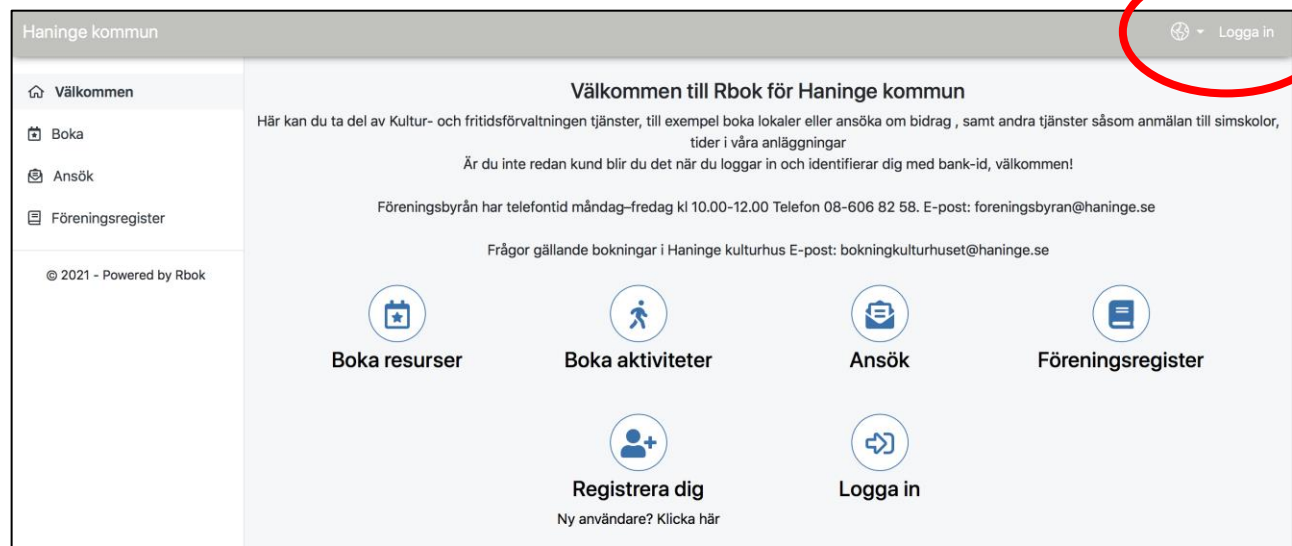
Haninge kommun

Logga in

Välkommen
Boka
Ansök
Föreningsregister

© 2021 - Powered by Rbok

Välkommen till Rbok för Haninge kommun

Här kan du ta del av Kultur- och fritidsförvaltningen tjänster, till exempel boka lokaler eller ansöka om bidrag , samt andra tjänster såsom anmälan till simskolor, tider i våra anläggningar
Är du inte redan kund blir du det när du loggar in och identifierar dig med bank-id, välkommen!

Föreningsbyrån har telefontid måndag–fredag kl 10.00-12.00 Telefon 08-606 82 58. E-post: foreningsbyran@haninge.se

Frågor gällande bokningar i Haninge kulturhus E-post: bokningkulturhuset@haninge.se

Boka resurser

Boka aktiviteter

Ansök

Föreningsregister

Registrera dig
Ny användare? Klicka här

Logga in